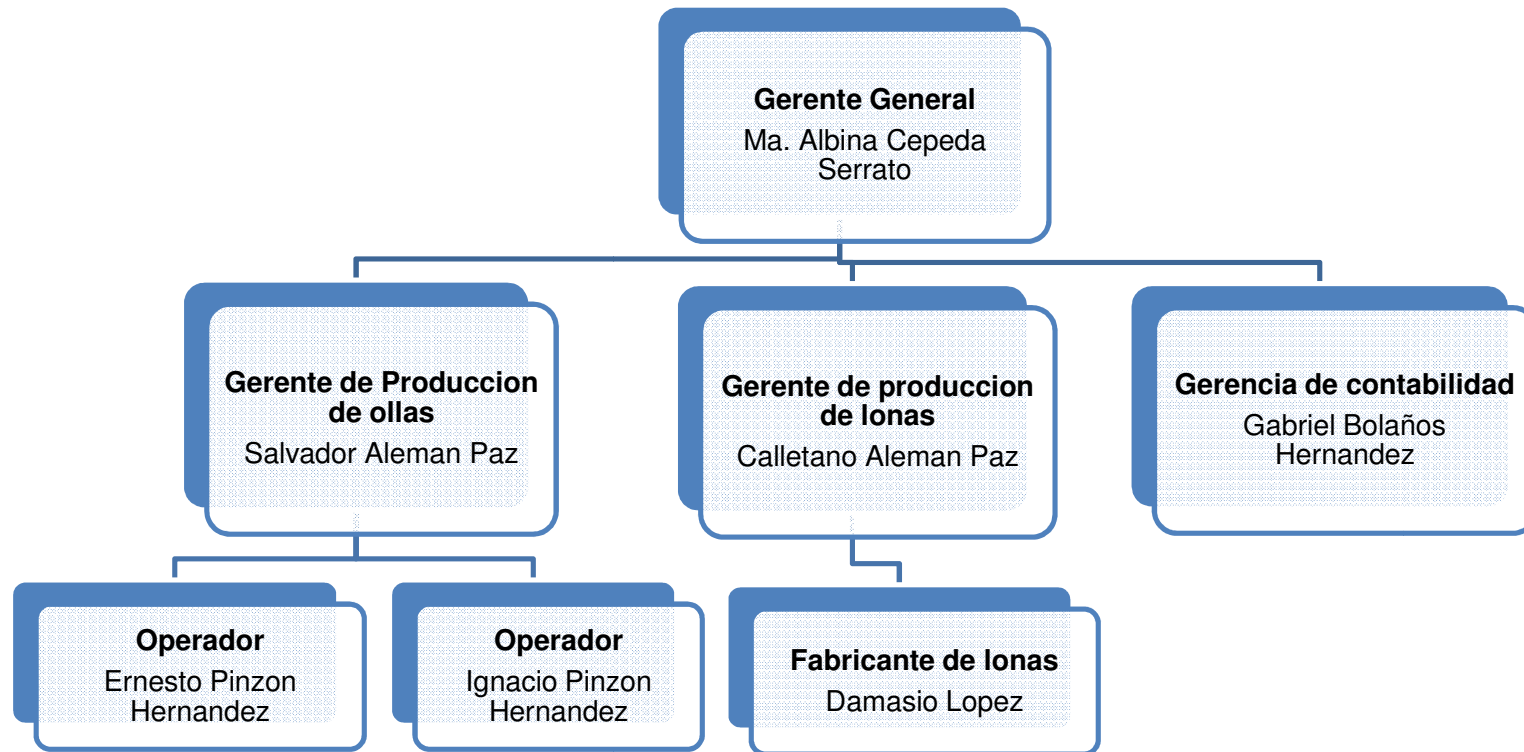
Gerente General
Ma. Albina Cepeda Serrato

Gerente de Produccion de ollas
Salvador Aleman Paz

Gerente de produccion de lonas
Calletano Aleman Paz

Gerencia de contabilidad
Gabriel Bolaños Hernandez

Operador
Ernesto Pinzon Hernandez

Operador
Ignacio Pinzon Hernandez

Fabricante de lonas
Damasio Lopez